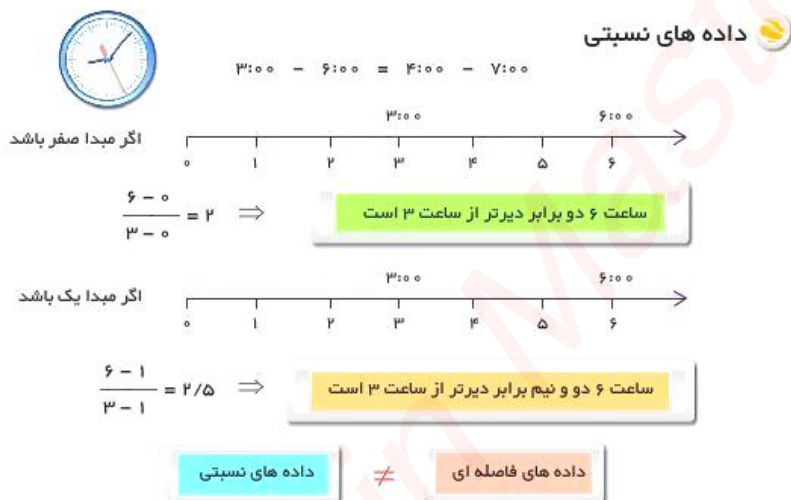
داده های نسبتی

۳:۰۰ − ۶:۰۰ = ۴:۰۰ − ۷:۰۰

اگر مبدا صفر باشد

۳:۰۰ ۶:۰۰

۰ ۱ ۲ ۳ ۴ ۵ ۶

$\frac{۶ - ۰}{۳ - ۰} = ۲$ ⇒ ساعت ۶ دو برابر دیرتر از ساعت ۳ است

اگر مبدا یک باشد

۳:۰۰ ۶:۰۰

۰ ۱ ۲ ۳ ۴ ۵ ۶

$\frac{۶ - ۱}{۳ - ۱} = ۲/۵$ ⇒ ساعت ۶ دو و نیم برابر دیرتر از ساعت ۳ است

داده های فاصله ای ≠ داده های نسبتی